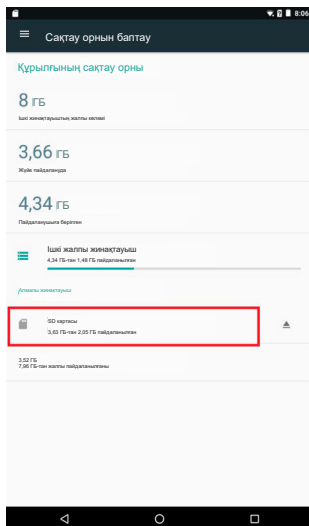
8:06

Сақтау орнын баптау

Құрылғының сақтау орны

8 ГБ
Ішкі жинақтаушының жалпы көлемі

3,66 ГБ
Жүйе пайдалануда

4,34 ГБ
Пайдаланушыға берілген

Ішкі жалпы жинақтауыш
4,34 ГБ-тан 1,48 ГБ пайдаланылған

Алмалы жинақтауыш

SD картасы
3,63 ГБ-тан 2,05 ГБ пайдаланылған

3,52 ГБ
7,98 ГБ-тан жалпы пайдаланылған